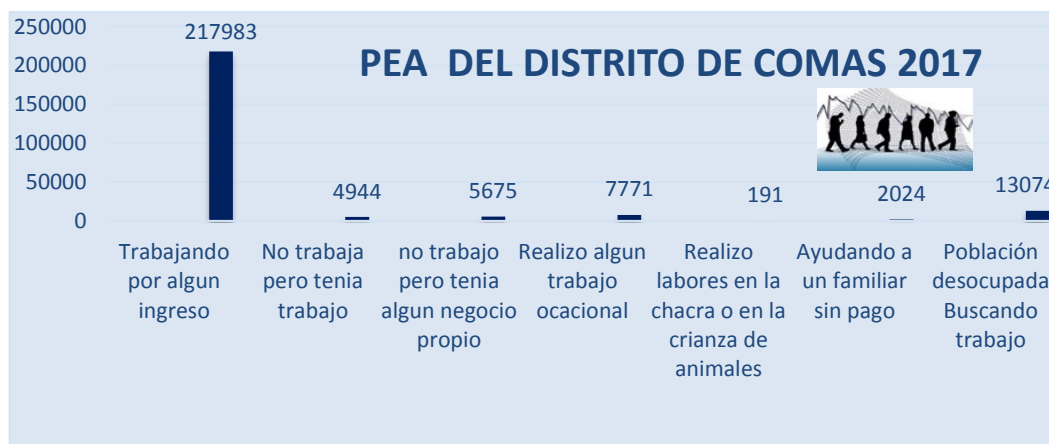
PEA DEL DISTRITO DE COMAS 2017

250000
200000
150000
100000
50000
0

217983
4944
5675
7771
191
2024
13074

Trabajando por algun ingreso
No trabaja pero tenia trabajo
no trabajo pero tenia algun negocio propio
Realizo algun trabajo ocacional
Realizo labores en la chacra o en la crianza de animales
Ayudando a un familiar sin pago
Población desocupada Buscando trabajo